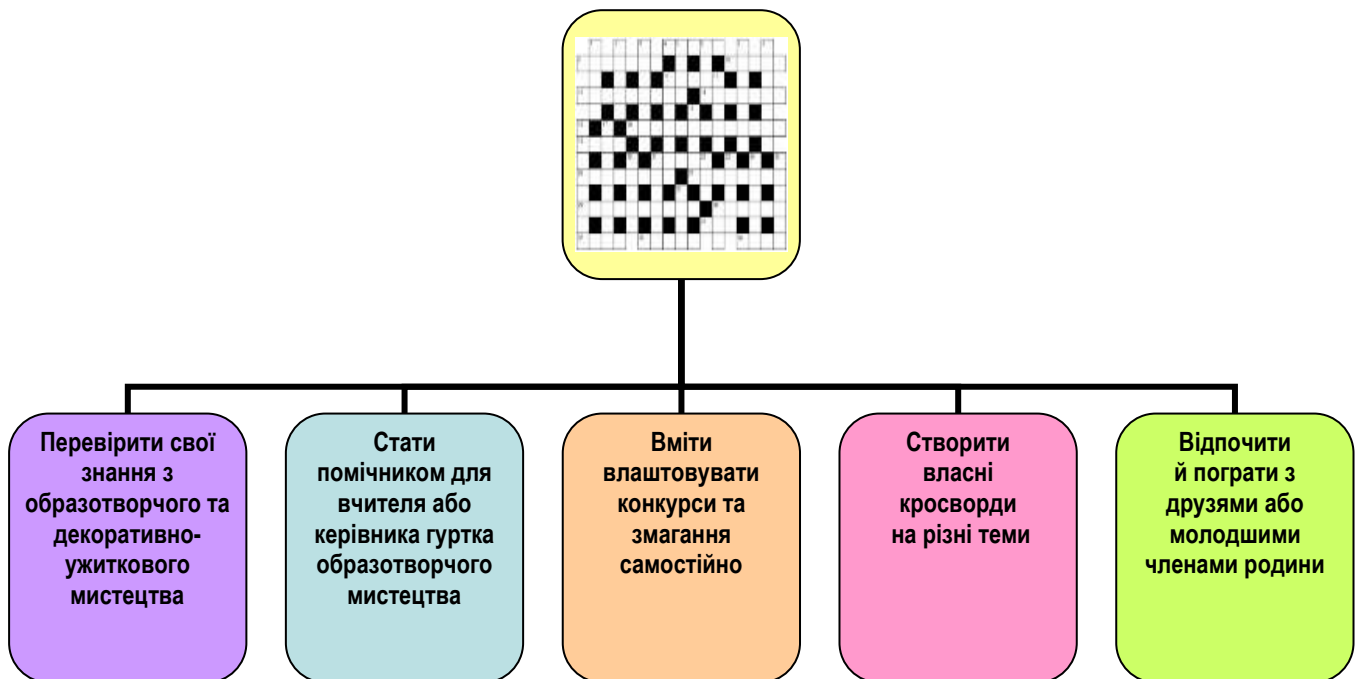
Перевірити свої знання з образотворчого та декоративно-ужиткового мистецтва

Стати помічником для вчителя або керівника гуртка образотворчого мистецтва

Вміти влаштовувати конкурси та змагання самостійно

Створити власні кросворди на різні теми

Відпочити й пограти з друзями або молодшими членами родини